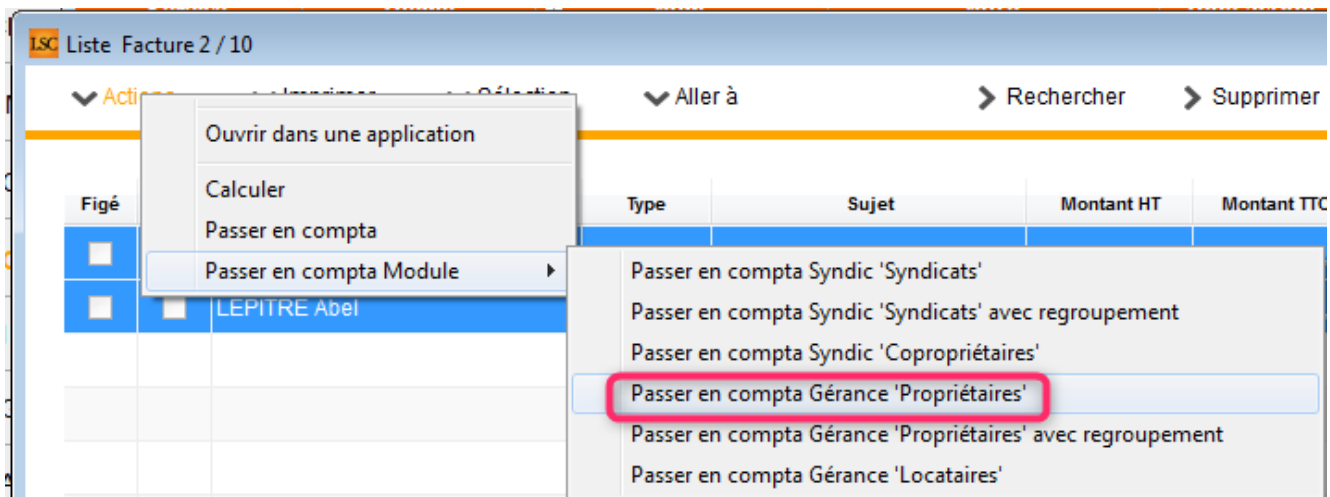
LSC Liste Facture 2 / 10

Actions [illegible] Imprimer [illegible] Sélection Aller à Rechercher Supprimer

Ouvrir dans une application

Calculer

Passer en compta

Passer en compta Module

Figé

Type

Sujet

Montant HT

Montant TTC

LEPITRE Abel

Passer en compta Syndic 'Syndicats'

Passer en compta Syndic 'Syndicats' avec regroupement

Passer en compta Syndic 'Copropriétaires'

Passer en compta Gérance 'Propriétaires'

Passer en compta Gérance 'Propriétaires' avec regroupement

Passer en compta Gérance 'Locataires'